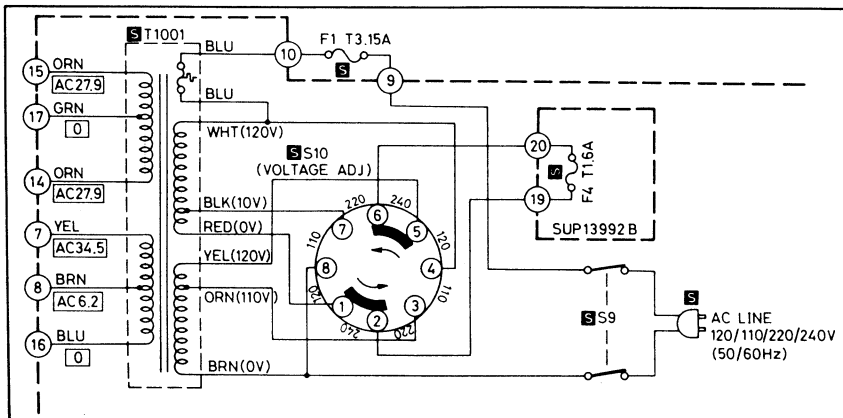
S T1001
BLU
10
F1 T3.15A
S
9
15 ORN
AC27.9
17 GRN
0
14 ORN
AC27.9
7 YEL
AC34.5
8 BRN
AC6.2
16 BLU
0
BLU
WHT(120V)
S S10
(VOLTAGE ADJ)
BLK(10V)
RED(0V)
YEL(120V)
ORN(110V)
BRN(0V)
220
240
6
7
5
110
120
8
4
120
110
1
3
2
220
220
20
19
S
F4 T1.6A
SUP13992 B
S S9
S
AC LINE
120/110/220/240V
(50/60Hz)